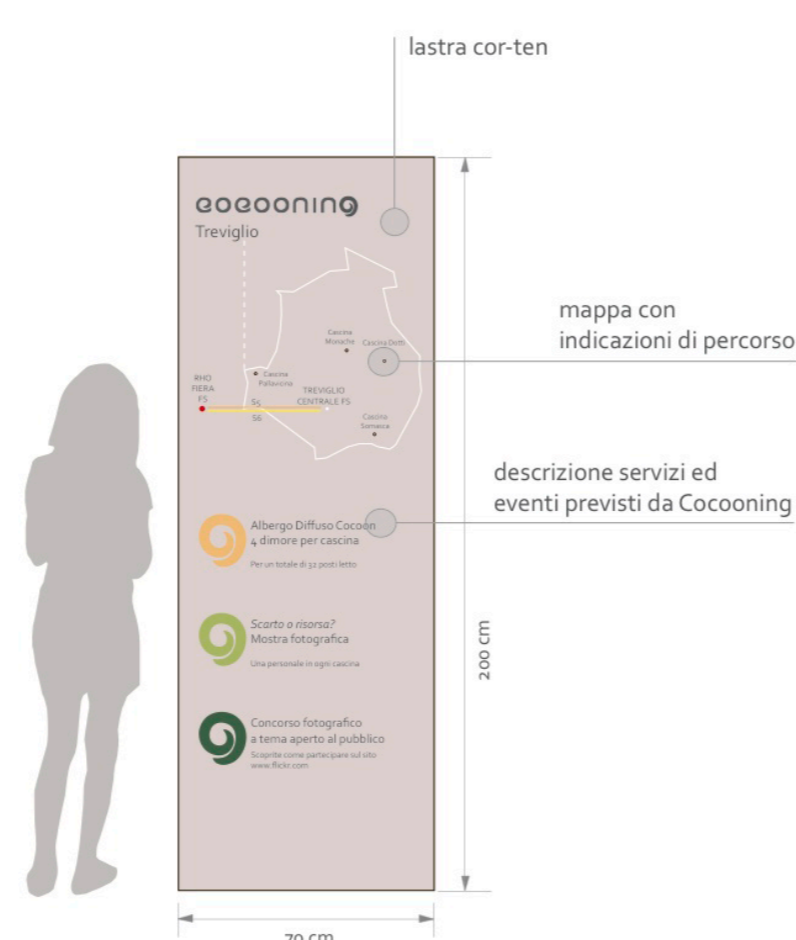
lastra cor-ten

cocooning

Treviglio

mappa con indicazioni di percorso

Cascina Moniche

Cascina Dotti

Cascina Pallavicina

RHO FIERA FS

S5

S6

TREVIGLIO CENTRALE FS

Cascina Somasca

descrizione servizi ed eventi previsti da Cocooning

Albergo Diffuso Cocoon
4 dimore per cascina

Per un totale di 32 posti letto

Scarto o risorsa?
Mostra fotografica

Una personale in ogni cascina

Concorso fotografico a tema aperto al pubblico

Scoprite come partecipare sul sito www.flickr.com

200 cm

70 cm